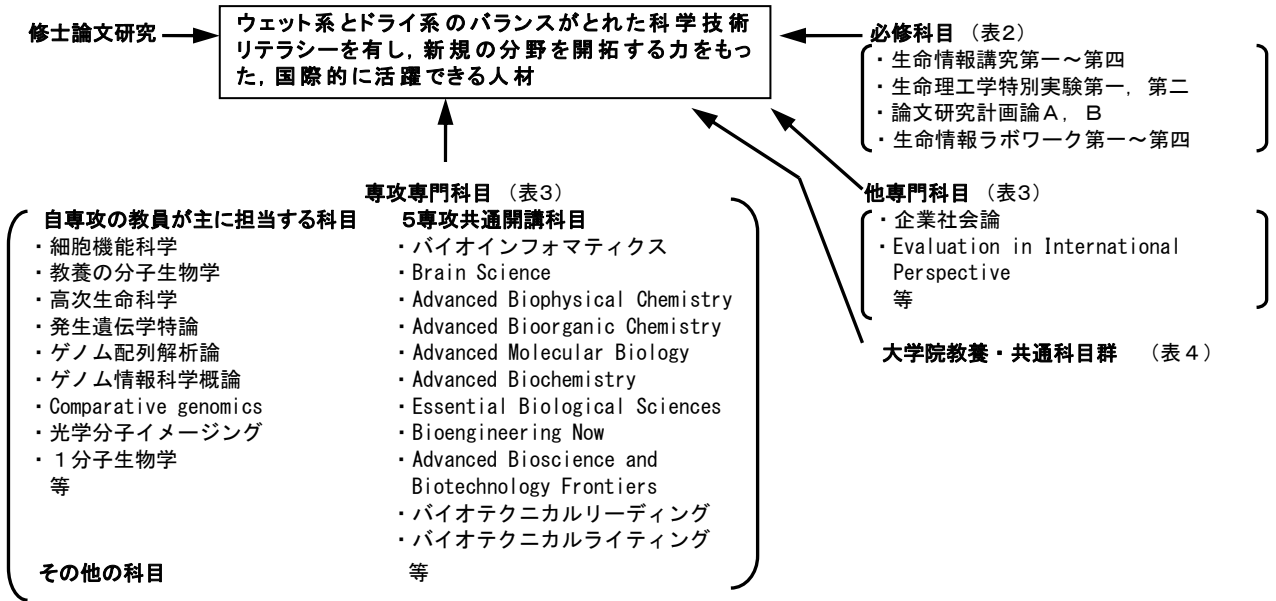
修士論文研究

ウェット系とドライ系のバランスがとれた科学技術リテラシーを有し，新規の分野を開拓する力をもった，国際的に活躍できる人材

必修科目（表2）
・生命情報講究第一～第四
・生命理工学特別実験第一，第二
・論文研究計画論A，B
・生命情報ラボワーク第一～第四

専攻専門科目（表3）

自専攻の教員が主に担当する科目
・細胞機能科学
・教養の分子生物学
・高次生命科学
・発生遺伝学特論
・ゲノム配列解析論
・ゲノム情報科学概論
・Comparative genomics
・光学分子イメージング
・１分子生物学
等

その他の科目

5専攻共通開講科目
・バイオインフォマティクス
・Brain Science
・Advanced Biophysical Chemistry
・Advanced Bioorganic Chemistry
・Advanced Molecular Biology
・Advanced Biochemistry
・Essential Biological Sciences
・Bioengineering Now
・Advanced Bioscience and Biotechnology Frontiers
・バイオテクニカルリーディング
・バイオテクニカルライティング
等

他専門科目（表3）
・企業社会論
・Evaluation in International Perspective
等

大学院教養・共通科目群　（表４）